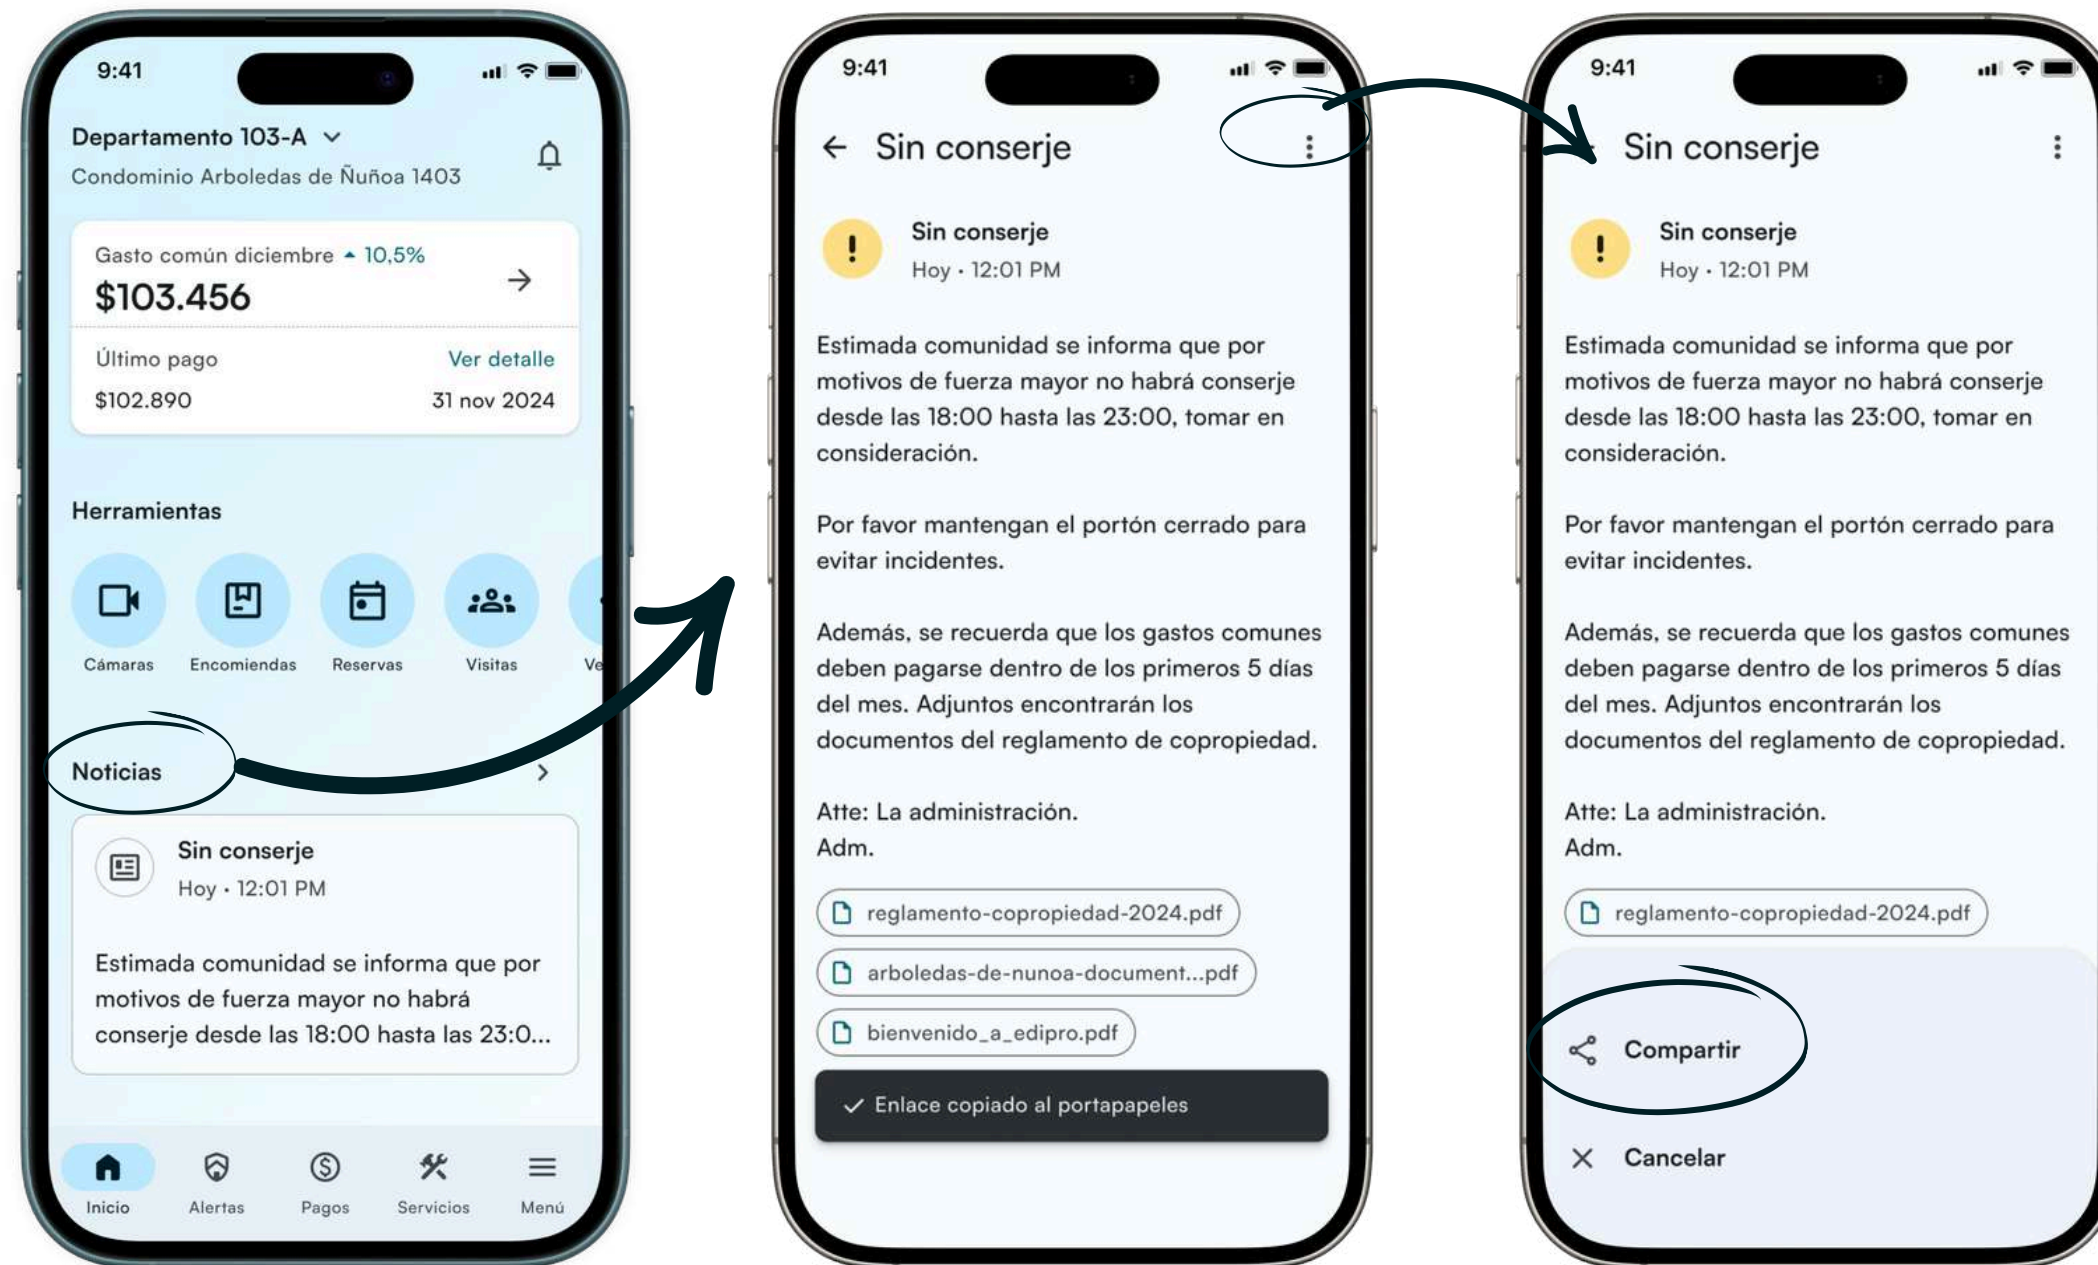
9:41

Departamento 103-A

Condominio Arboledas de Ñuñoa 1403

Gasto común diciembre ▲ 10,5%

$103.456

Último pago

Ver detalle

$102.890

31 nov 2024

Herramientas

Cámaras

Encomiendas

Reservas

Visitas

Ve

Noticias

Sin conserje

Hoy • 12:01 PM

Estimada comunidad se informa que por motivos de fuerza mayor no habrá conserje desde las 18:00 hasta las 23:0...

Inicio

Alertas

Pagos

Servicios

Menú

9:41

Sin conserje

Sin conserje

Hoy • 12:01 PM

Estimada comunidad se informa que por motivos de fuerza mayor no habrá conserje desde las 18:00 hasta las 23:00, tomar en consideración.

Por favor mantengan el portón cerrado para evitar incidentes.

Además, se recuerda que los gastos comunes deben pagarse dentro de los primeros 5 días del mes. Adjuntos encontrarán los documentos del reglamento de copropiedad.

Atte: La administración.
Adm.

reglamento-copropiedad-2024.pdf

arboledas-de-nunoa-document...pdf

bienvenido_a_edipro.pdf

Enlace copiado al portapapeles

9:41

Sin conserje

Sin conserje

Hoy • 12:01 PM

Estimada comunidad se informa que por motivos de fuerza mayor no habrá conserje desde las 18:00 hasta las 23:00, tomar en consideración.

Por favor mantengan el portón cerrado para evitar incidentes.

Además, se recuerda que los gastos comunes deben pagarse dentro de los primeros 5 días del mes. Adjuntos encontrarán los documentos del reglamento de copropiedad.

Atte: La administración.
Adm.

reglamento-copropiedad-2024.pdf

Compartir

Cancelar